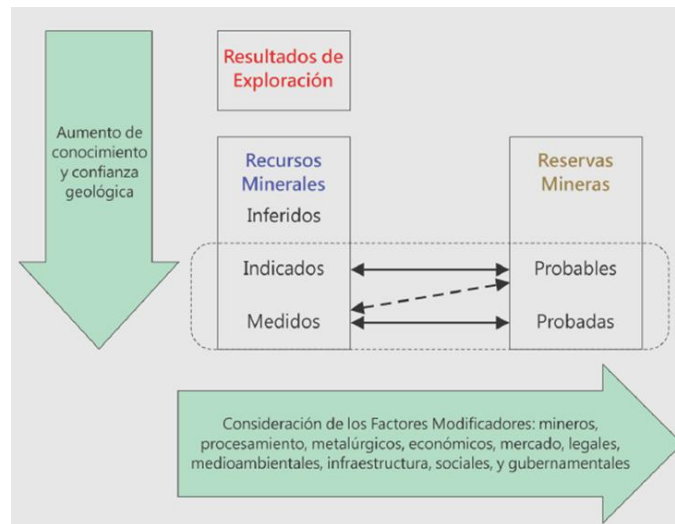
Aumento de conocimiento y confianza geológica

Resultados de Exploración

Recursos Minerales

Inferidos

Indicados

Medidos

Reservas Mineras

Probables

Probadas

Consideración de los Factores Modificadores: mineros, procesamiento, metalúrgicos, económicos, mercado, legales, medioambientales, infraestructura, sociales, y gubernamentales